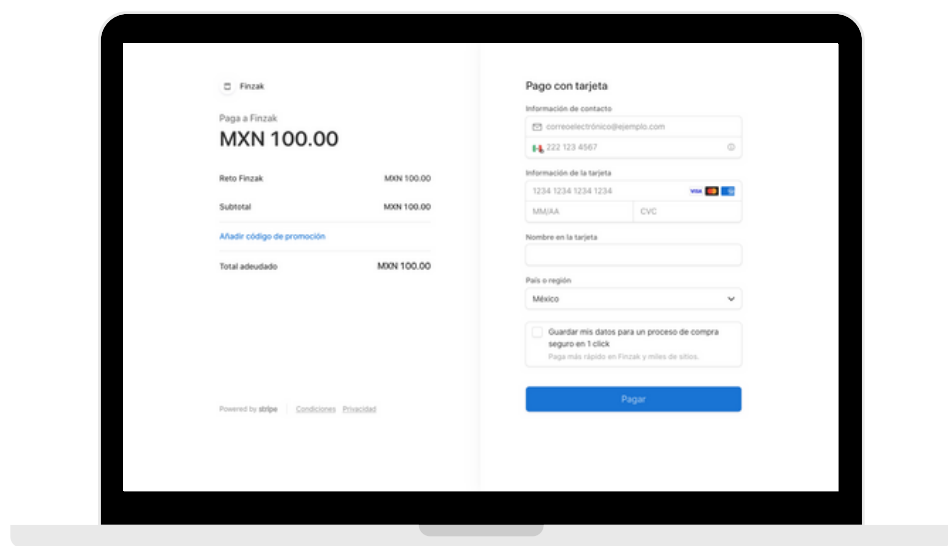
Finzak

Paga a Finzak
MXN 100.00

| | |
|---|---|
| Reto Finzak | MXN 100.00 |
| Subtotal | MXN 100.00 |

Añadir código de promoción

| | |
|---|---|
| Total adeudado | MXN 100.00 |

Powered by stripe | Condiciones Privacidad

Pago con tarjeta

Información de contacto
correoelectrónico@ejemplo.com
222 123 4567

Información de la tarjeta
1234 1234 1234 1234
VISA
MM/AA
CVC

Nombre en la tarjeta

País o región
México

Guardar mis datos para un proceso de compra seguro en 1 click
Paga más rápido en Finzak y miles de sitios.

Pagar